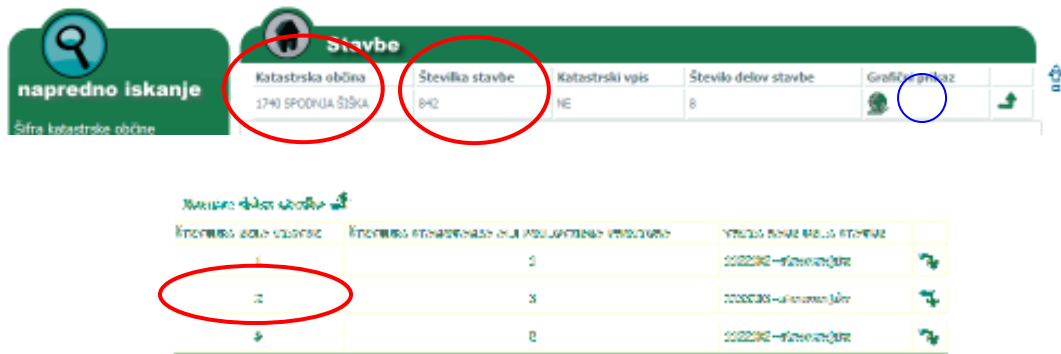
napredno iskanje

Šifra katastrske občine

Stavbe

| Katastrska občina | Številka stavbe | Katastrski vpis | Število delov stavbe | Grafični prikaz | |
|---|---|---|---|---|---|
| 1740 SPODNJA ŠIŠKA | 842 | NE | 8 | | |

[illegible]

| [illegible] | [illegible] | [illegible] | |
|---|---|---|---|
| 1 | 3 | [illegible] | |
| 2 | 3 | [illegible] | |
| 3 | 0 | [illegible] | |